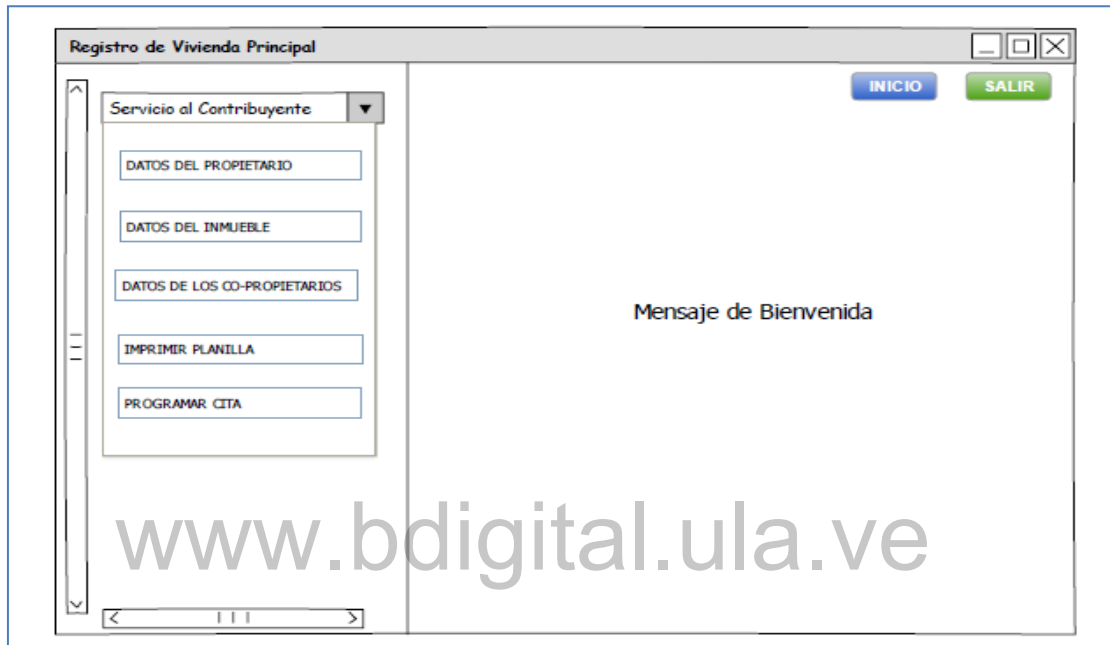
Registro de Vivienda Principal

Servicio al Contribuyente

DATOS DEL PROPIETARIO

DATOS DEL INMUEBLE

DATOS DE LOS CO-PROPIETARIOS

IMPRIMIR PLANILLA

PROGRAMAR CITA

INICIO

SALIR

Mensaje de Bienvenida

www.bdigital.ula.ve